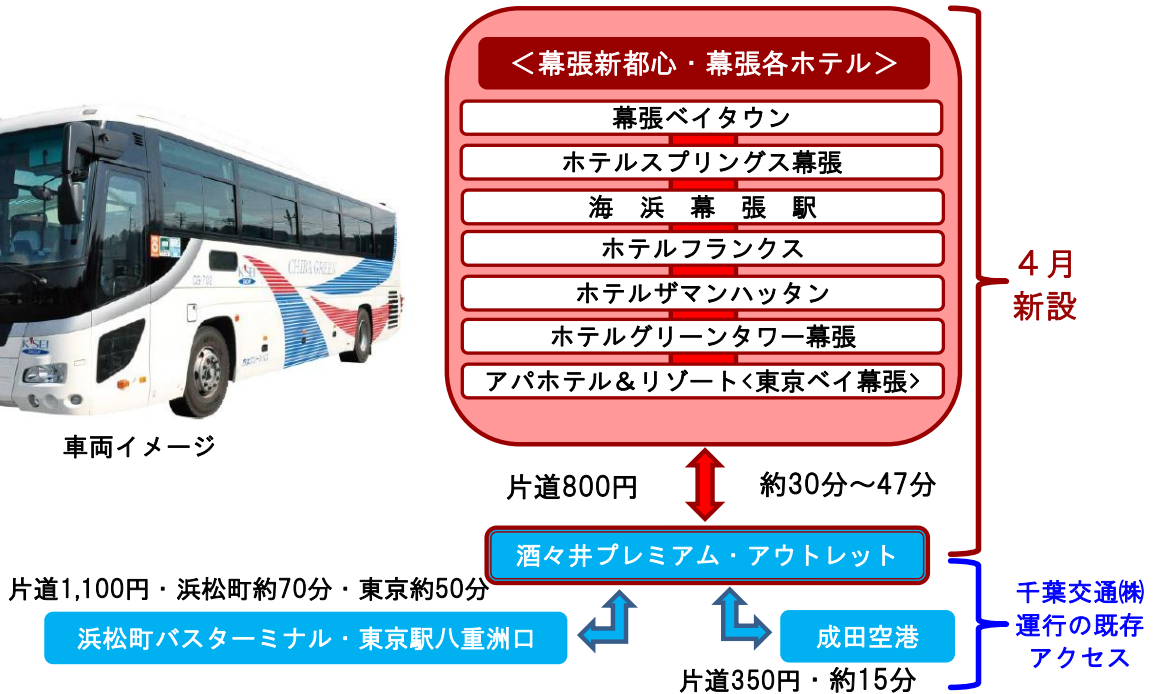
＜幕張新都心・幕張各ホテル＞

幕張ベイタウン
ホテルスプリングス幕張
海　浜　幕　張　駅
ホテルフランクス
ホテルザマンハッタン
ホテルグリーンタワー幕張
アパホテル＆リゾート＜東京ベイ幕張＞

4月
新設

車両イメージ

片道800円

約30分～47分

酒々井プレミアム・アウトレット

片道1,100円・浜松町約70分・東京約50分

浜松町バスターミナル・東京駅八重洲口

成田空港

片道350円・約15分

千葉交通㈱
運行の既存
アクセス